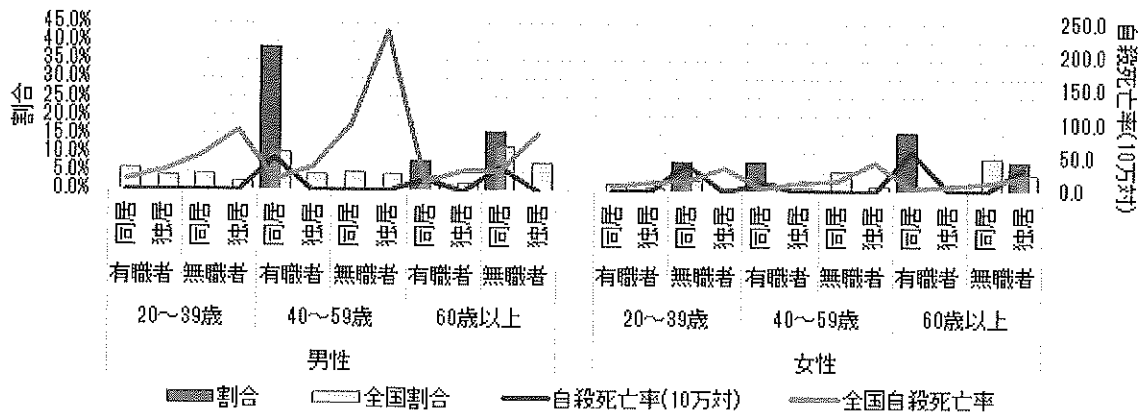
45.0%
40.0%
35.0%
30.0%
25.0%
20.0%
15.0%
10.0%
5.0%
0.0%

割合

250.0
200.0
150.0
100.0
50.0
0.0

自殺死亡率(10万対)

同居 独居 同居 独居 同居 独居 同居 独居 同居 独居 同居 独居
有職者 無職者 有職者 無職者 有職者 無職者
20〜39歳 40〜59歳 60歳以上
男性

同居 独居 同居 独居 同居 独居 同居 独居 同居 独居 同居 独居
有職者 無職者 有職者 無職者 有職者 無職者
20〜39歳 40〜59歳 60歳以上
女性

割合 全国割合 自殺死亡率(10万対) 全国自殺死亡率